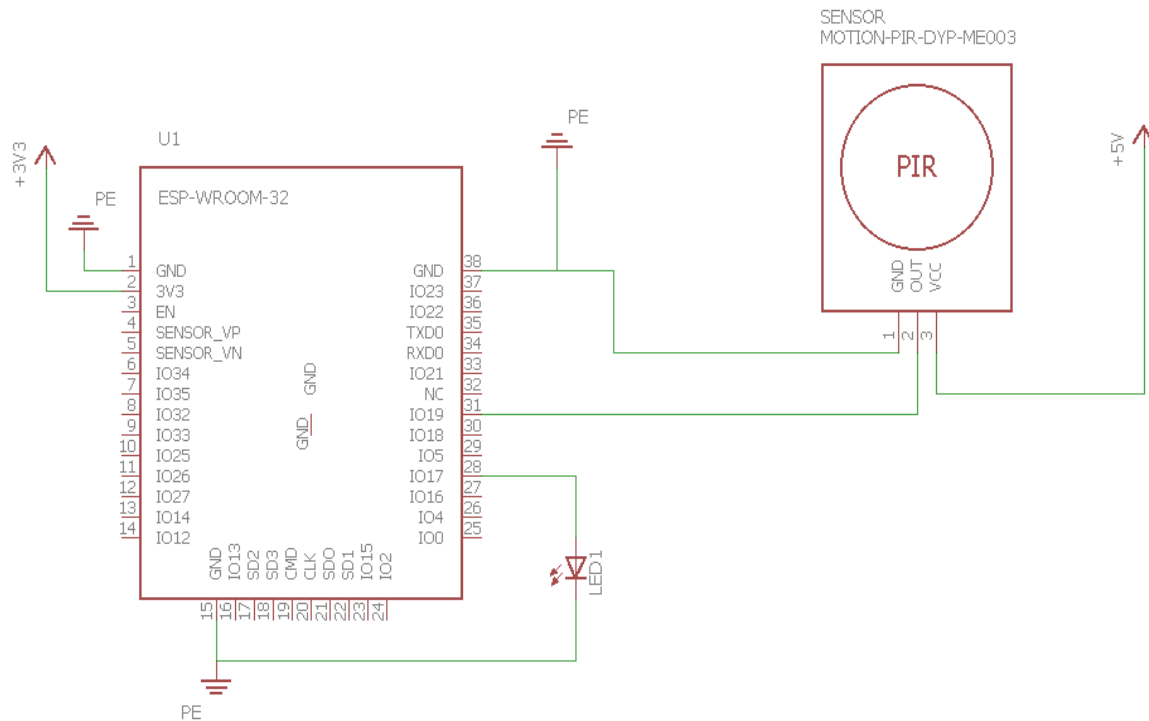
SENSOR
MOTION-PIR-DYP-ME003

PIR

GND OUT VCC
1 2 3

+5V

PE

U1

ESP-WROOM-32

+3V3

PE

1 GND
2 3V3
3 EN
4 SENSOR_VP
5 SENSOR_VN
6 IO34
7 IO35
8 IO32
9 IO33
10 IO25
11 IO26
12 IO27
13 IO14
14 IO12

GND
GND

GND 38
IO23 37
IO22 36
TXD0 35
RXD0 34
IO21 33
NC 32
IO19 31
IO18 30
IO5 29
IO17 28
IO16 27
IO4 26
IO0 25

GND IO13 SD2 SD3 CMD CLK SDO SD1 IO15 IO2
15 16 17 18 19 20 21 22 23 24

LED1

PE